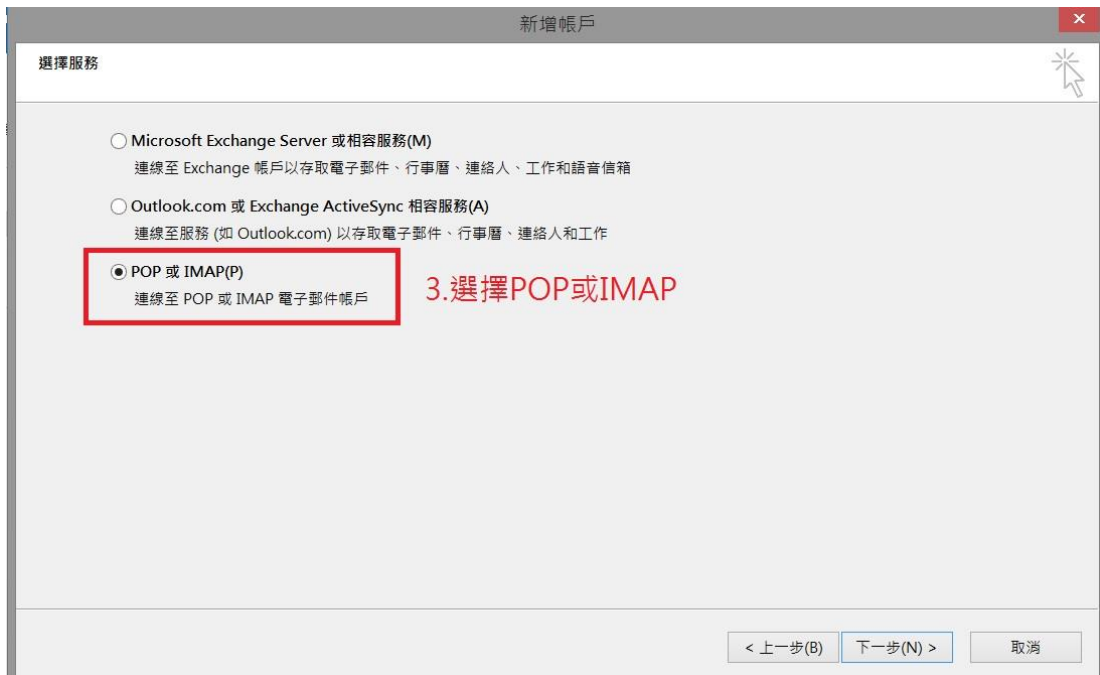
新增帳戶

選擇服務

Microsoft Exchange Server 或相容服務(M)
連線至 Exchange 帳戶以存取電子郵件、行事曆、連絡人、工作和語音信箱

Outlook.com 或 Exchange ActiveSync 相容服務(A)
連線至服務 (如 Outlook.com) 以存取電子郵件、行事曆、連絡人和工作

POP 或 IMAP(P)
連線至 POP 或 IMAP 電子郵件帳戶

3.選擇POP或IMAP

< 上一步(B) 下一步(N) > 取消